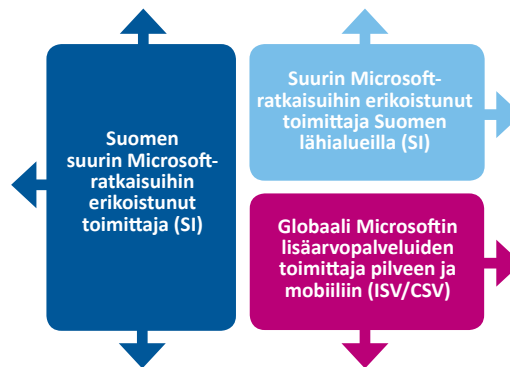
Suomen suurin Microsoft-ratkaisuihin erikoistunut toimittaja (SI)

Suurin Microsoft-ratkaisuihin erikoistunut toimittaja Suomen lähialueilla (SI)

Globaali Microsoftin lisäarvopalveluiden toimittaja pilveen ja mobiiliin (ISV/CSV)